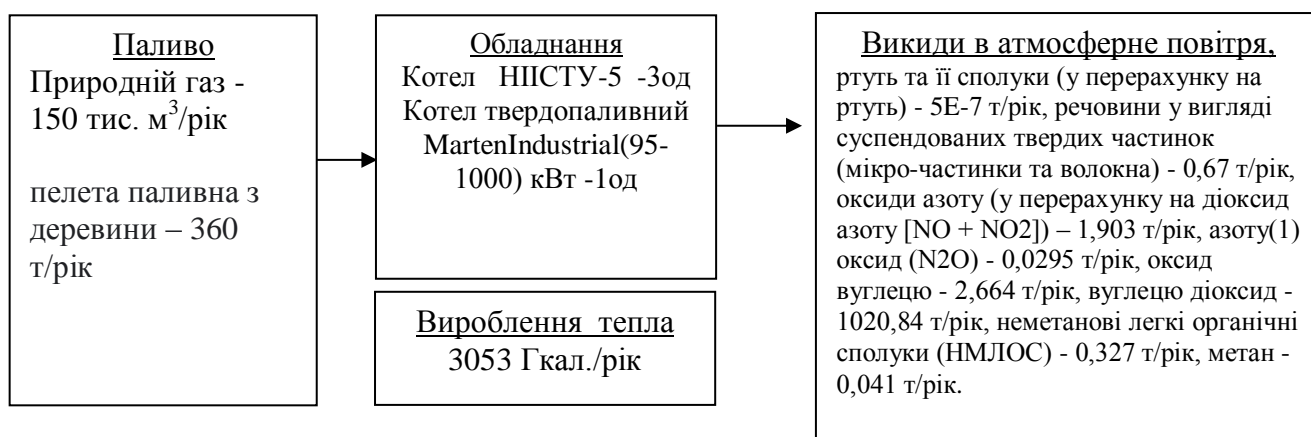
Паливо
Природній газ - 150 тис. $м^3$/рік

пелета паливна з деревини – 360 т/рік

Обладнання
Котел НІІСТУ-5 -3од
Котел твердопаливний MartenIndustrial(95-1000) кВт -1од

Вироблення тепла
3053 Гкал./рік

Викиди в атмосферне повітря,
ртуть та її сполуки (у перерахунку на ртуть) - 5Е-7 т/рік, речовини у вигляді суспендованих твердих частинок (мікро-частинки та волокна) - 0,67 т/рік, оксиди азоту (у перерахунку на діоксид азоту [NO + NO2]) – 1,903 т/рік, азоту(1) оксид (N2O) - 0,0295 т/рік, оксид вуглецю - 2,664 т/рік, вуглецю діоксид - 1020,84 т/рік, неметанові легкі органічні сполуки (НМЛОС) - 0,327 т/рік, метан - 0,041 т/рік.